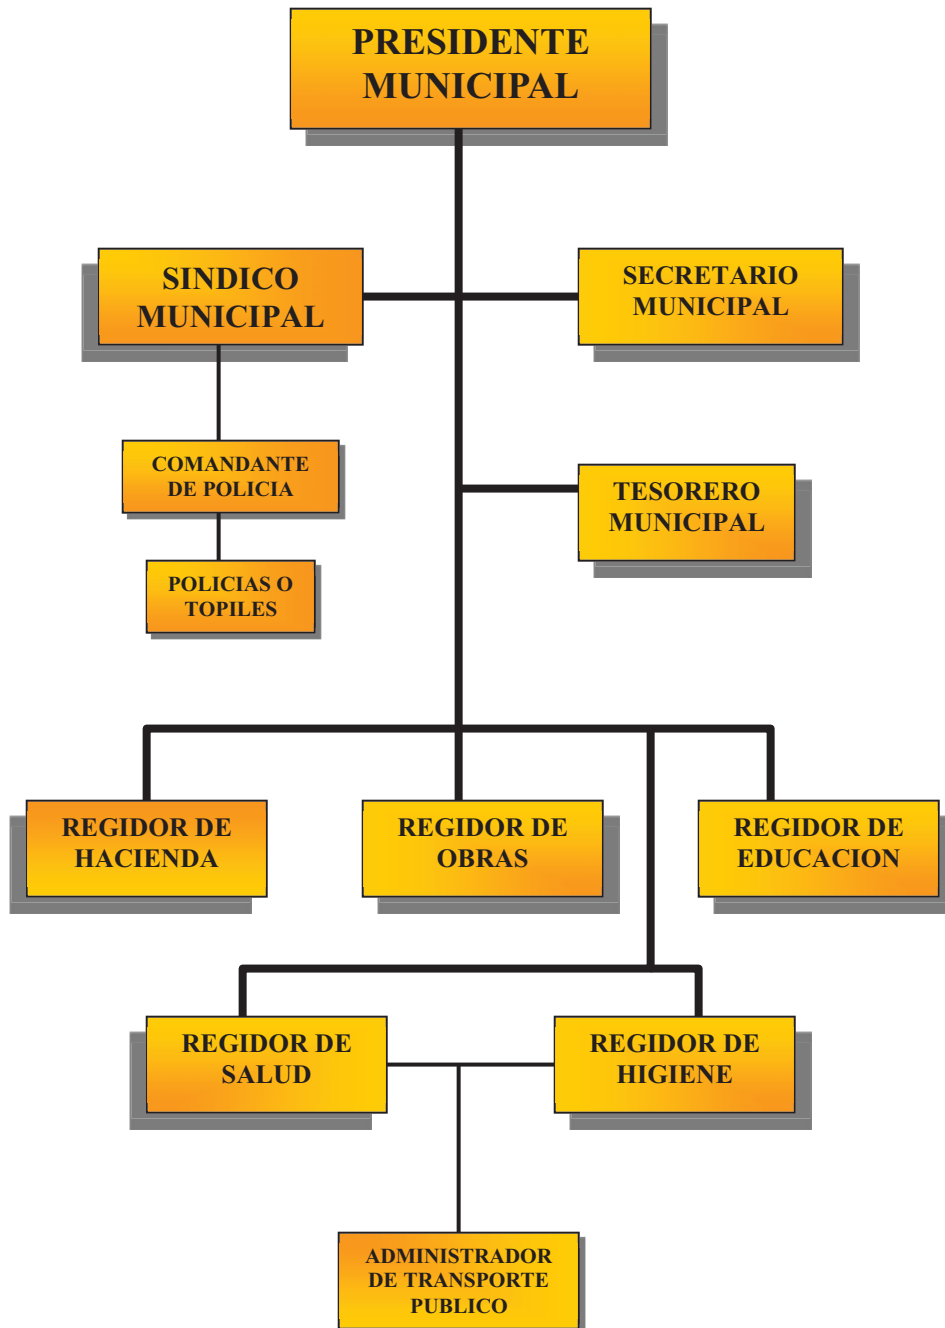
PRESIDENTE MUNICIPAL

SINDICO MUNICIPAL

SECRETARIO MUNICIPAL

COMANDANTE DE POLICIA

TESORERO MUNICIPAL

POLICIAS O TOPILES

REGIDOR DE HACIENDA

REGIDOR DE OBRAS

REGIDOR DE EDUCACION

REGIDOR DE SALUD

REGIDOR DE HIGIENE

ADMINISTRADOR DE TRANSPORTE PUBLICO